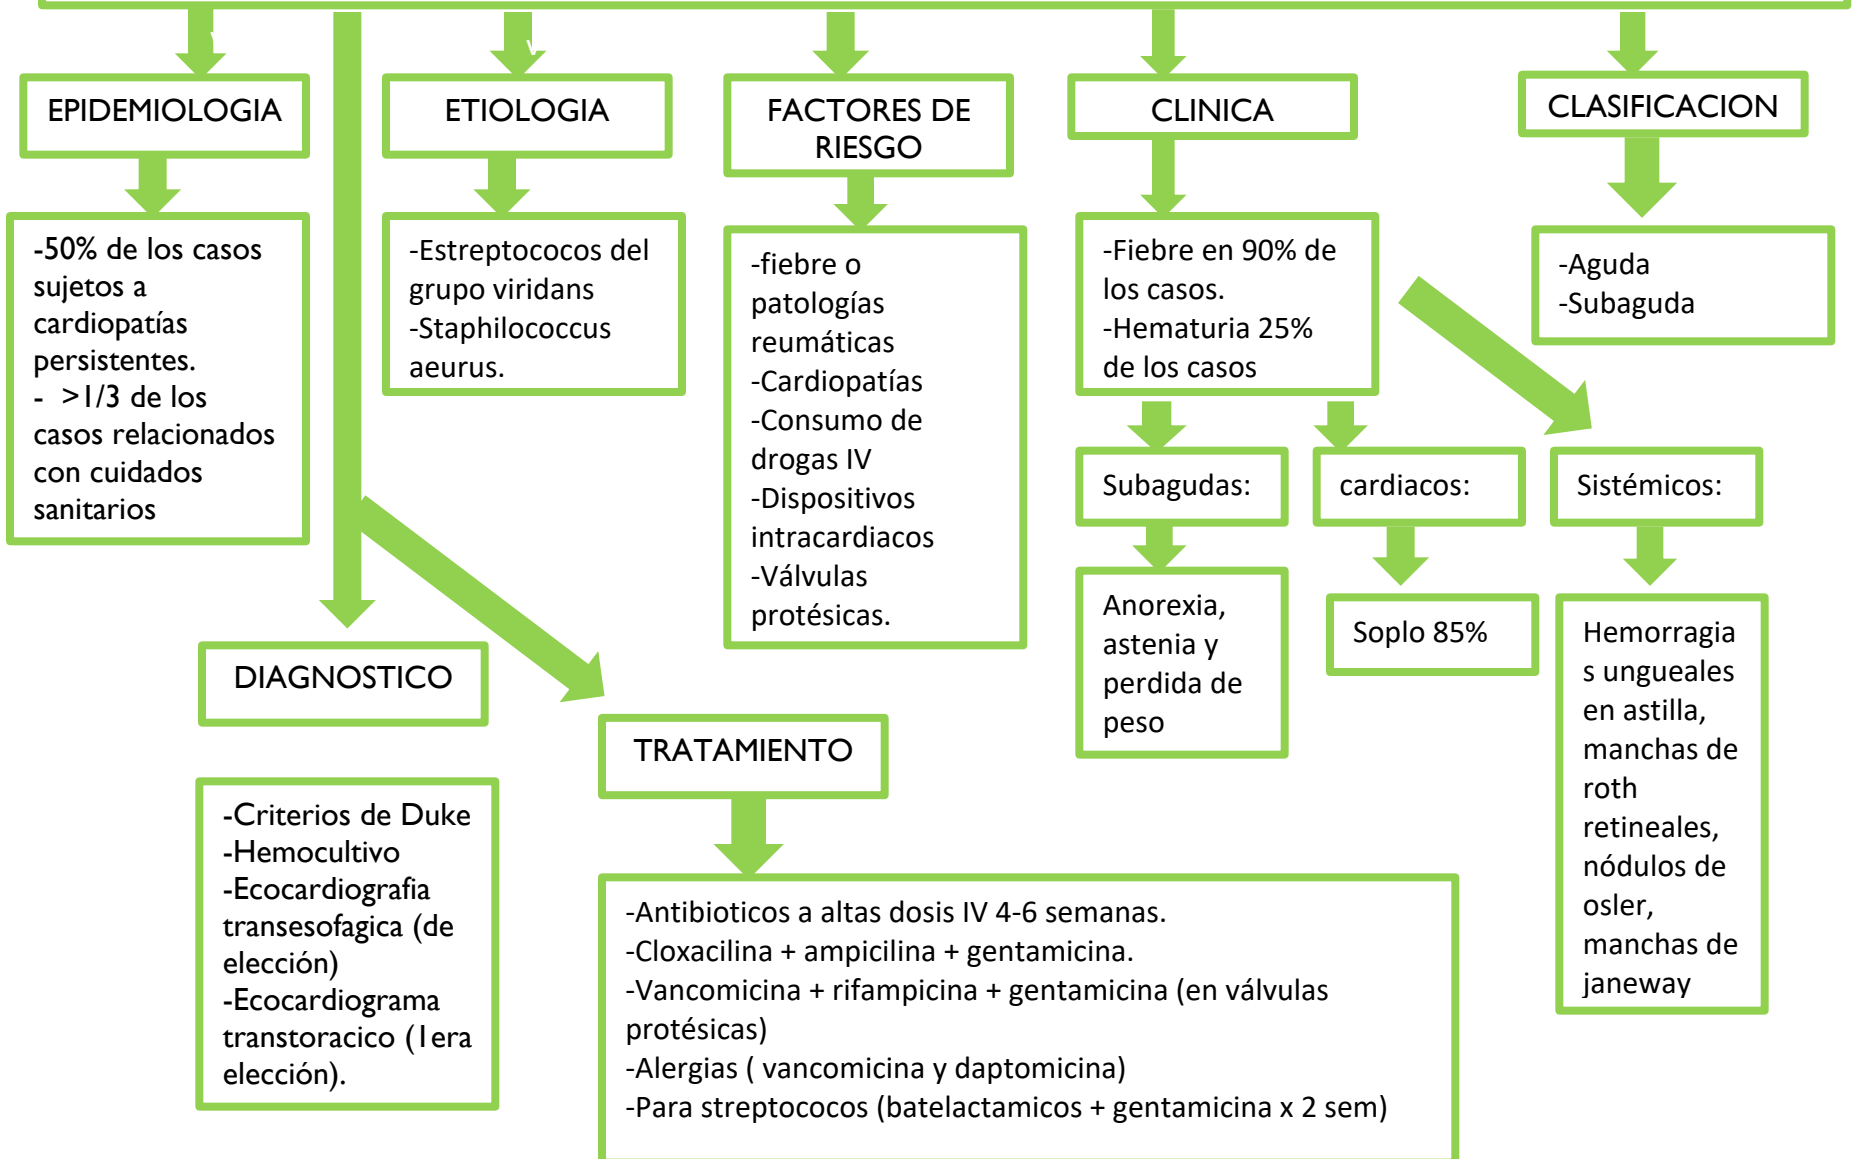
EPIDEMIOLOGIA

-50% de los casos sujetos a cardiopatías persistentes.
- >1/3 de los casos relacionados con cuidados sanitarios

ETIOLOGIA

-Estreptococos del grupo viridans
-Staphilococcus aeurus.

FACTORES DE RIESGO

-fiebre o patologías reumáticas
-Cardiopatías
-Consumo de drogas IV
-Dispositivos intracardiacos
-Válvulas protésicas.

CLINICA

-Fiebre en 90% de los casos.
-Hematuria 25% de los casos

Subagudas:

Anorexia, astenia y perdida de peso

cardiacos:

Soplo 85%

Sistémicos:

Hemorragias ungueales en astilla, manchas de roth retineales, nódulos de osler, manchas de janeway

CLASIFICACION

-Aguda
-Subaguda

DIAGNOSTICO

-Criterios de Duke
-Hemocultivo
-Ecocardiografia transesofagica (de elección)
-Ecocardiograma transtoracico (1era elección).

TRATAMIENTO

-Antibioticos a altas dosis IV 4-6 semanas.
-Cloxacilina + ampicilina + gentamicina.
-Vancomicina + rifampicina + gentamicina (en válvulas protésicas)
-Alergias ( vancomicina y daptomicina)
-Para streptococos (batelactamicos + gentamicina x 2 sem)